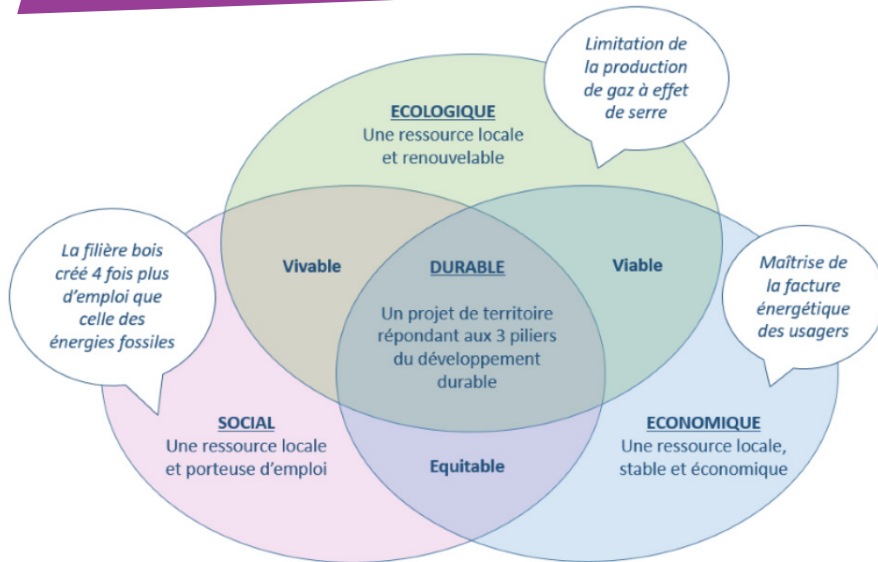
Limitation de la production de gaz à effet de serre

ECOLOGIQUE
Une ressource locale et renouvelable

La filière bois créé 4 fois plus d'emploi que celle des énergies fossiles

Vivable

DURABLE

Viable

Maîtrise de la facture énergétique des usagers

Un projet de territoire répondant aux 3 piliers du développement durable

SOCIAL
Une ressource locale et porteuse d'emploi

Equitable

ECONOMIQUE
Une ressource locale, stable et économique